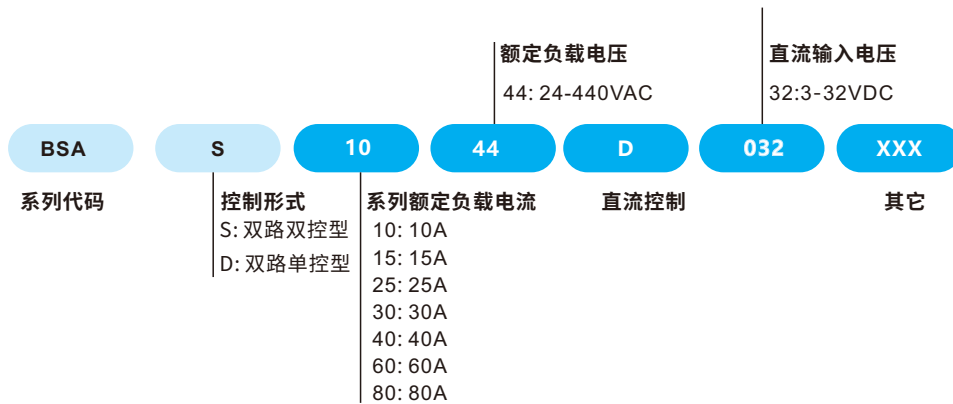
额定负载电压
44: 24-440VAC

直流输入电压
32:3-32VDC

BSA S 10 44 D 032 XXX

系列代码

控制形式
S: 双路双控型
D: 双路单控型

系列额定负载电流
10: 10A
15: 15A
25: 25A
30: 30A
40: 40A
60: 60A
80: 80A

直流控制

其它